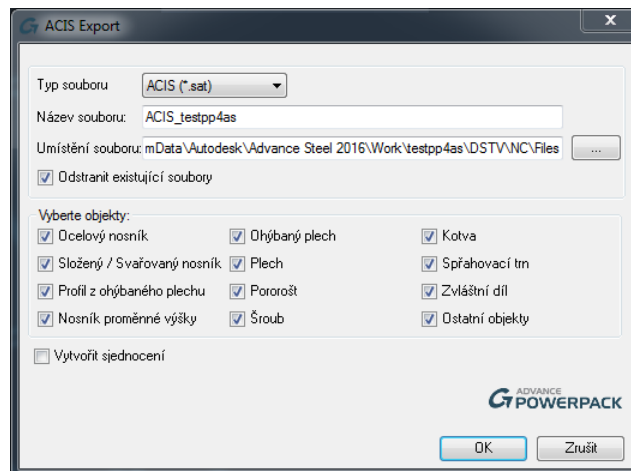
ACIS Export

Typ souboru ACIS (*.sat)
Název souboru: ACIS_testpp4as
Umístění souboru: mData\Autodesk\Advance Steel 2016\Work\testpp4as\DSTV\NC\Files ...
Odstranit existující soubory

Vyberte objekty:
Ocelový nosník
Složený / Svařovaný nosník
Profil z ohýbaného plechu
Nosník proměnné výšky
Ohýbaný plech
Plech
Pororošt
Šroub
Kotva
Spřahovací trn
Zvláštní díl
Ostatní objekty

Vytvořit sjednocení

ADVANCE POWERPACK

OK Zrušit